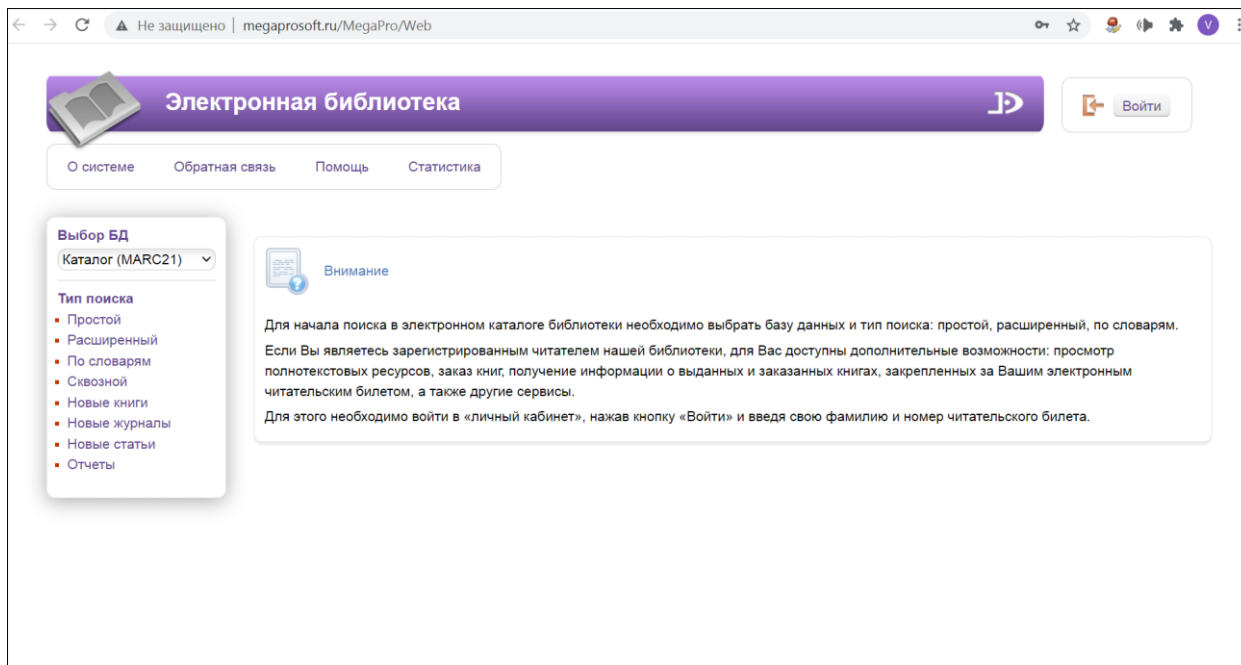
Не защищено | megaprosoft.ru/MegaPro/Web

V

Электронная библиотека

Войти

О системе Обратная связь Помощь Статистика

Выбор БД
Каталог (MARC21)

Тип поиска
- Простой
- Расширенный
- По словарям
- Сквозной
- Новые книги
- Новые журналы
- Новые статьи
- Отчеты

Внимание

Для начала поиска в электронном каталоге библиотеки необходимо выбрать базу данных и тип поиска: простой, расширенный, по словарям.

Если Вы являетесь зарегистрированным читателем нашей библиотеки, для Вас доступны дополнительные возможности: просмотр полнотекстовых ресурсов, заказ книг, получение информации о выданных и заказанных книгах, закрепленных за Вашим электронным читательским билетом, а также другие сервисы.

Для этого необходимо войти в «личный кабинет», нажав кнопку «Войти» и введя свою фамилию и номер читательского билета.